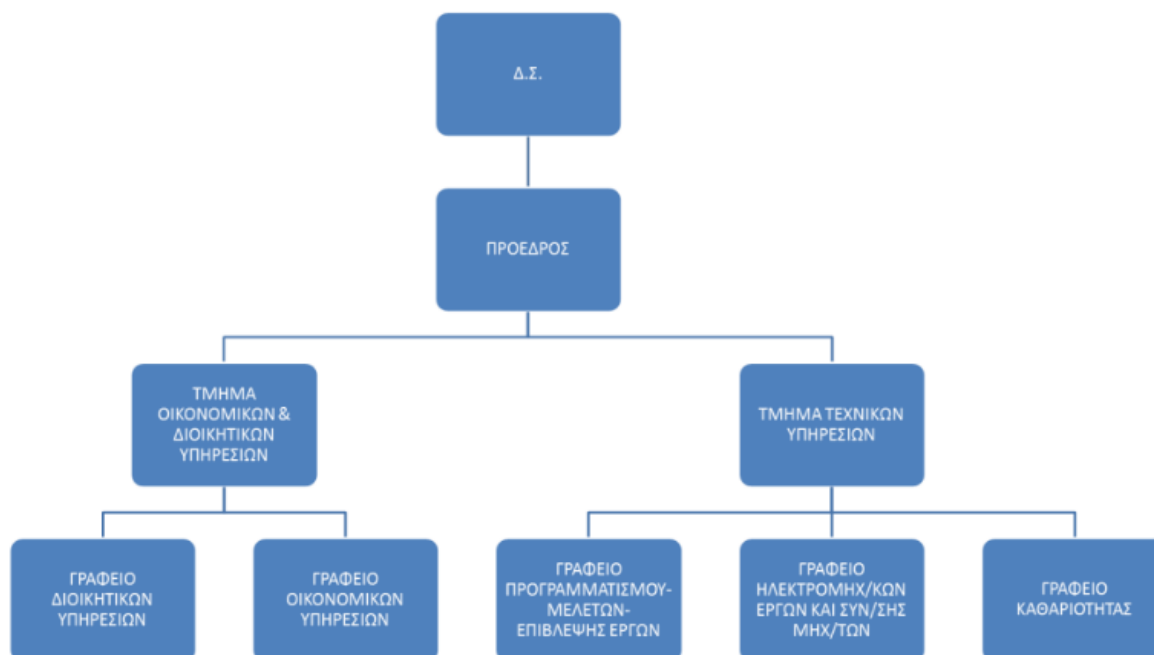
Δ.Σ.

ΠΡΟΕΔΡΟΣ

ΤΜΗΜΑ ΟΙΚΟΝΟΜΙΚΩΝ & ΔΙΟΙΚΗΤΙΚΩΝ ΥΠΗΡΕΣΙΩΝ

ΤΜΗΜΑ ΤΕΧΝΙΚΩΝ ΥΠΗΡΕΣΙΩΝ

ΓΡΑΦΕΙΟ ΔΙΟΙΚΗΤΙΚΩΝ ΥΠΗΡΕΣΙΩΝ

ΓΡΑΦΕΙΟ ΟΙΚΟΝΟΜΙΚΩΝ ΥΠΗΡΕΣΙΩΝ

ΓΡΑΦΕΙΟ ΠΡΟΓΡΑΜΜΑΤΙΣΜΟΥ-ΜΕΛΕΤΩΝ-ΕΠΙΒΛΕΨΗΣ ΕΡΓΩΝ

ΓΡΑΦΕΙΟ ΗΛΕΚΤΡΟΜΗΧ/ΚΩΝ ΕΡΓΩΝ ΚΑΙ ΣΥΝ/ΣΗΣ ΜΗΧ/ΤΩΝ

ΓΡΑΦΕΙΟ ΚΑΘΑΡΙΟΤΗΤΑΣ